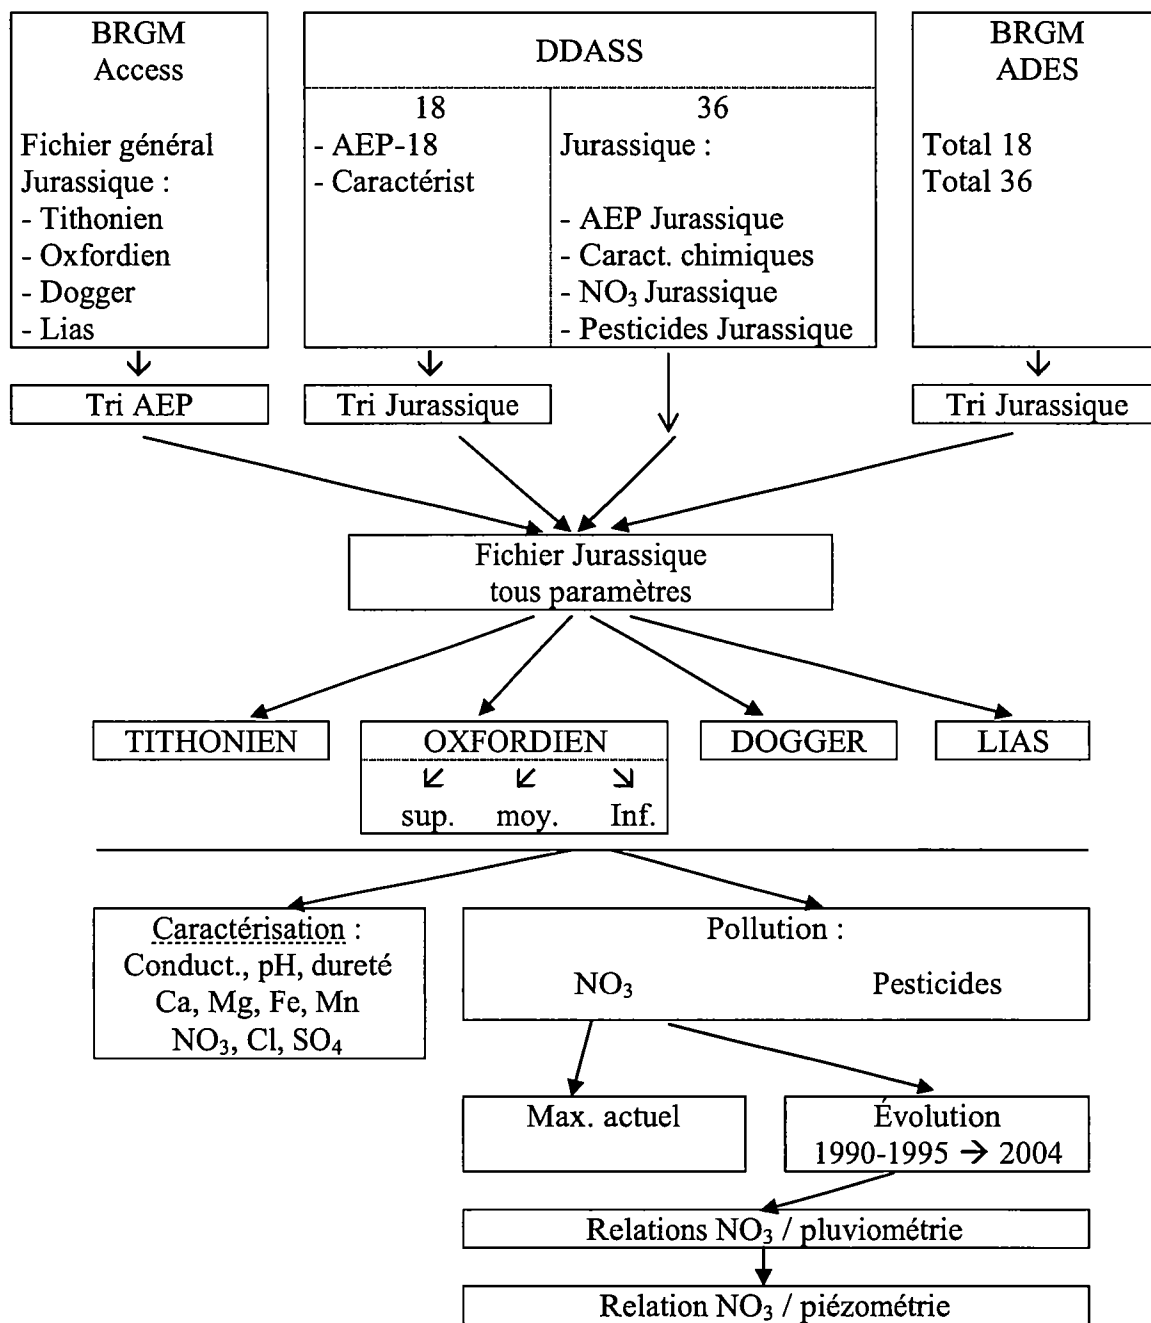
BRGM
Access

Fichier général
Jurassique :
- Tithonien
- Oxfordien
- Dogger
- Lias

DDASS

18
- AEP-18
- Caractérist

36
Jurassique :

- AEP Jurassique
- Caract. chimiques
- $NO_3$ Jurassique
- Pesticides Jurassique

BRGM
ADES

Total 18
Total 36

Tri AEP

Tri Jurassique

Tri Jurassique

Fichier Jurassique
tous paramètres

TITHONIEN

OXFORDIEN
sup. moy. Inf.

DOGGER

LIAS

Caractérisation :
Conduct., pH, dureté
Ca, Mg, Fe, Mn
$NO_3$, Cl, $SO_4$

Pollution :
$NO_3$ Pesticides

Max. actuel

Évolution
1990-1995 → 2004

Relations $NO_3$ / pluviométrie

Relation $NO_3$ / piézométrie